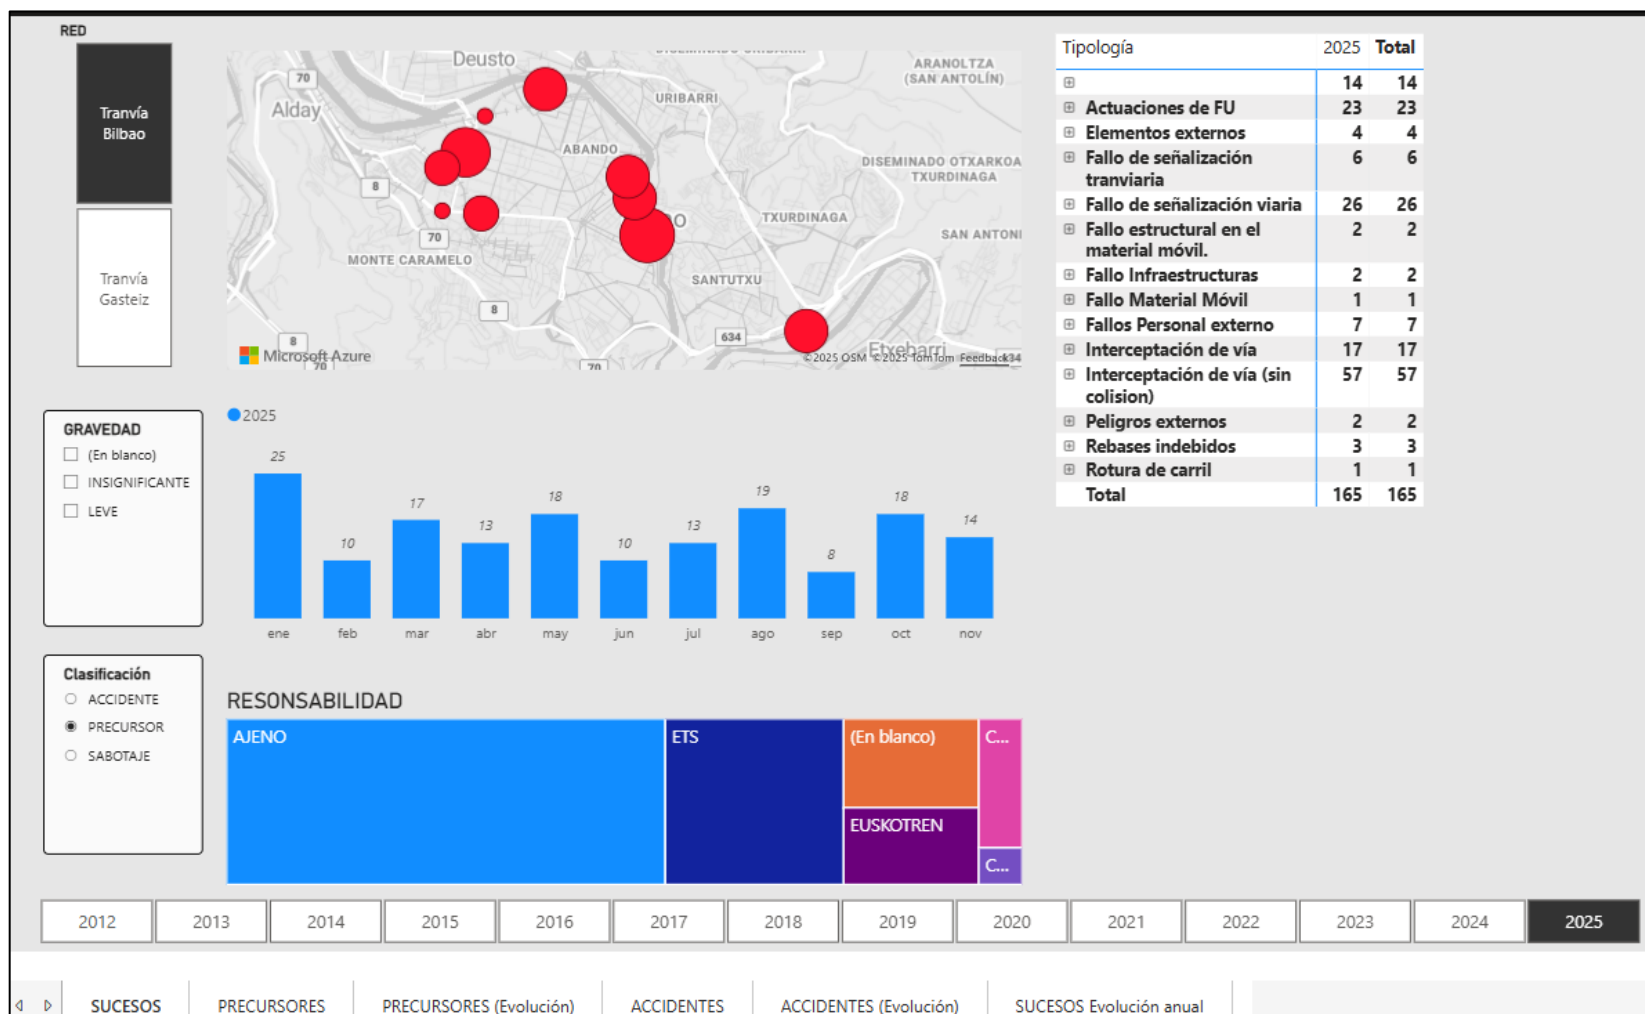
RED

Tranvía Bilbao

Tranvía Gasteiz

Deusto
Alday
URIBARRI
ARANOLTZA (SAN ANTOLÍN)
ABANDO
DISEMINADO OTXARKOA TXURDINAGA
TXURDINAGA
SAN ANTONI
MONTE CARAMELO
SANTUTXU
70
8
70
8
634
8
Microsoft Azure
© 2025 OSM © 2025 TomTom Feedback

| Tipología | 2025 | Total |
|---|---|---|
| ⊞ | 14 | 14 |
| ⊞ Actuaciones de FU | 23 | 23 |
| ⊞ Elementos externos | 4 | 4 |
| ⊞ Fallo de señalización tranviaria | 6 | 6 |
| ⊞ Fallo de señalización viaria | 26 | 26 |
| ⊞ Fallo estructural en el material móvil. | 2 | 2 |
| ⊞ Fallo Infraestructuras | 2 | 2 |
| ⊞ Fallo Material Móvil | 1 | 1 |
| ⊞ Fallos Personal externo | 7 | 7 |
| ⊞ Interceptación de vía | 17 | 17 |
| ⊞ Interceptación de vía (sin colision) | 57 | 57 |
| ⊞ Peligros externos | 2 | 2 |
| ⊞ Rebases indebidos | 3 | 3 |
| ⊞ Rotura de carril | 1 | 1 |
| Total | 165 | 165 |

GRAVEDAD
(En blanco)
INSIGNIFICANTE
LEVE

2025

| ene | feb | mar | abr | may | jun | jul | ago | sep | oct | nov |
|---|---|---|---|---|---|---|---|---|---|---|
| 25 | 10 | 17 | 13 | 18 | 10 | 13 | 19 | 8 | 18 | 14 |

Clasificación
ACCIDENTE
PRECURSOR
SABOTAJE

RESONSABILIDAD
AJENO
ETS
(En blanco)
C...
EUSKOTREN
C...

2012 2013 2014 2015 2016 2017 2018 2019 2020 2021 2022 2023 2024 2025

SUCESOS PRECURSORES PRECURSORES (Evolución) ACCIDENTES ACCIDENTES (Evolución) SUCESOS Evolución anual